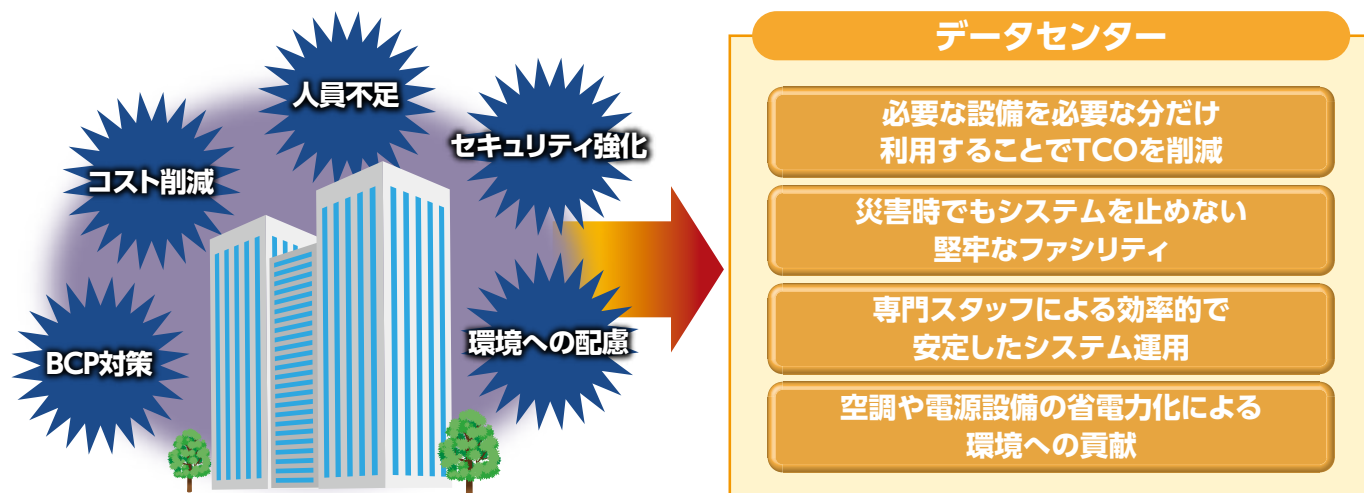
人員不足

コスト削減

セキュリティ強化

BCP対策

環境への配慮

データセンター

必要な設備を必要な分だけ利用することでTCOを削減

災害時でもシステムを止めない堅牢なファシリティ

専門スタッフによる効率的で安定したシステム運用

空調や電源設備の省電力化による環境への貢献